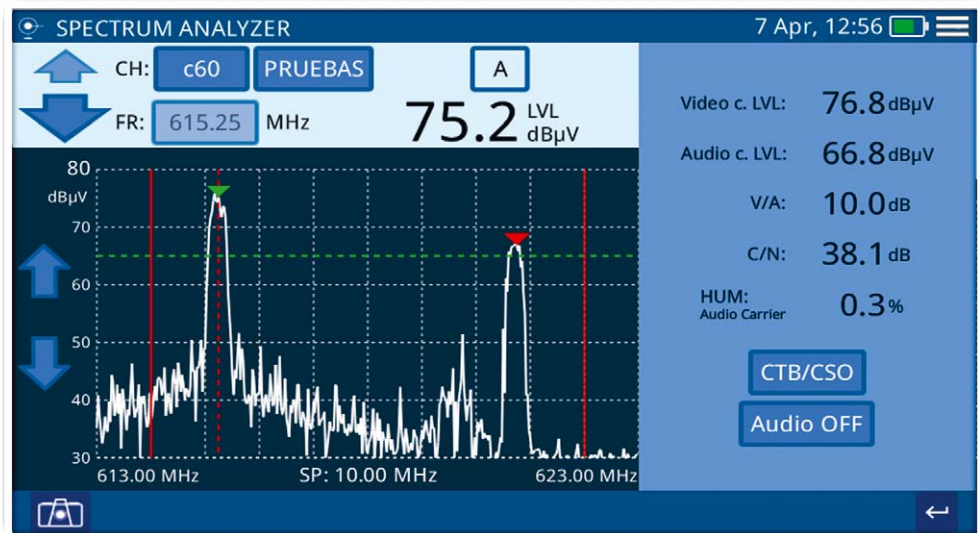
SPECTRUM ANALYZER

7 Apr, 12:56

CH: c60 PRUEBAS

A

FR: 615.25 MHz

75.2 LVL dBμV

Video c. LVL: 76.8 dBμV

Audio c. LVL: 66.8 dBμV

V/A: 10.0 dB

C/N: 38.1 dB

HUM: Audio Carrier 0.3 %

CTB/CSO

Audio OFF

80
dBμV
70
60
50
40
30

613.00 MHz SP: 10.00 MHz 623.00 MHz